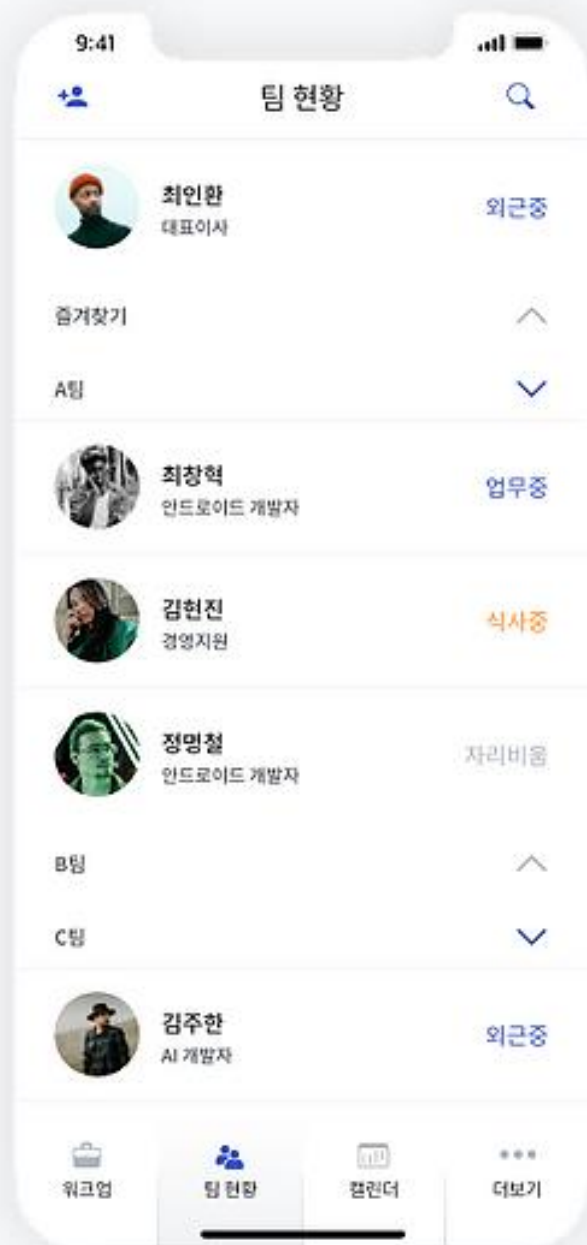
9:41

팀 현황

최인환
대표이사
외근중

즐겨찾기

A팀

최창혁
안드로이드 개발자
업무중

김현진
경영지원
식사중

정명철
안드로이드 개발자
자리비움

B팀

C팀

김주한
AI 개발자
외근중

워크업
팀 현황
캘린더
더보기